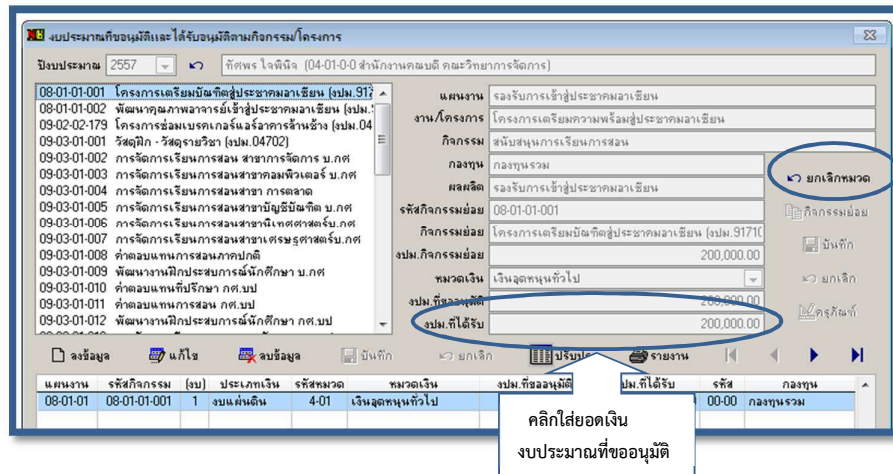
งบประมาณที่ขออนุมัติและได้รับอนุมัติตามกิจกรรม/โครงการ

ปีงบประมาณ 2557 ทัศพร ใจพินิจ (04-01-0-0 สำนักงานคณบดี คณะวิทยาการจัดการ)

08-01-01-001 โครงการเตรียมบัณฑิตสู่ประชาคมอาเซียน (งปม.917
08-01-01-002 พัฒนาคุณภาพอาจารย์เข้าสู่ประชาคมอาเซียน (งปม.
09-02-02-179 โครงการซ่อมเบรคเกอร์แอร์อาคารล้านช้าง (งปม.04
09-03-01-001 วัสดุฝึก - วัสดุรายวิชา (งปม.04702)
09-03-01-002 การจัดการเรียนการสอน สาขาการจัดการ บ.กศ
09-03-01-003 การจัดการเรียนการสอนสาขาคอมพิวเตอร์ บ.กศ
09-03-01-004 การจัดการเรียนการสอนสาขา การตลาด
09-03-01-005 การจัดการเรียนการสอนสาขาบัญชีบัณฑิต บ.กศ
09-03-01-006 การจัดการเรียนการสอนสาขานิเทศศาสตร์บ.กศ
09-03-01-007 การจัดการเรียนการสอนสาขาเศรษฐศาสตร์บ.กศ
09-03-01-008 ค่าตอบแทนการสอนภาคปกติ
09-03-01-009 พัฒนางานฝึกประสบการณ์นักศึกษา บ.กศ
09-03-01-010 ค่าตอบแทนที่ปรึกษา กศ.บป
09-03-01-011 ค่าตอบแทนการสอน กศ.บป
09-03-01-012 พัฒนางานฝึกประสบการณ์นักศึกษา กศ.บป

แผนงาน รองรับการเข้าสู่ประชาคมอาเซียน
งาน/โครงการ โครงการเตรียมความพร้อมสู่ประชาคมอาเซียน
กิจกรรม สนับสนุนการเรียนการสอน
กองทุน กองทุนรวม
ผลผลิต รองรับการเข้าสู่ประชาคมอาเซียน
รหัสกิจกรรมย่อย 08-01-01-001
กิจกรรมย่อย โครงการเตรียมบัณฑิตสู่ประชาคมอาเซียน (งปม.91710
งปม.กิจกรรมย่อย 200,000.00
หมวดเงิน เงินอุดหนุนทั่วไป
งปม.ที่ขออนุมัติ 200,000.00
งปม.ที่ได้รับ 200,000.00

ยกเลิกหมวด
กิจกรรมย่อย
บันทึก
ยกเลิก
ตรุภัณฑ์

ลงข้อมูล แก้ไข ลบข้อมูล บันทึก ยกเลิก ปรับปรุง รายงาน

| แผนงาน | รหัสกิจกรรม | (งบ) | ประเภทเงิน | รหัสหมวด | หมวดเงิน | งปม.ที่ขออนุมัติ | งปม.ที่ได้รับ | รหัส | กองทุน |
|---|---|---|---|---|---|---|---|---|---|
| 08-01-01 | 08-01-01-001 | 1 | งบแผ่นดิน | 4-01 | เงินอุดหนุนทั่วไป | | | 00-00 | กองทุนรวม |

คลิกใส่ยอดเงิน
งบประมาณที่ขออนุมัติ